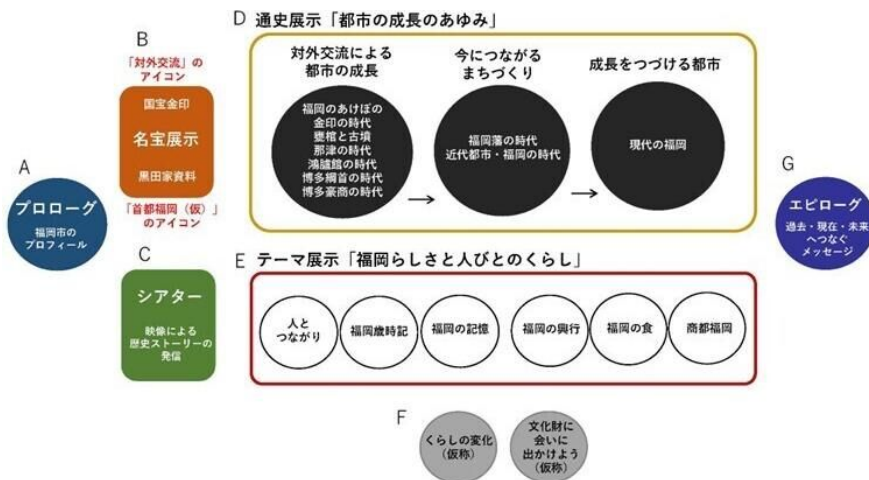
A

プロローグ
福岡市の
プロフィール

B

「対外交流」の
アイコン

国宝金印
名宝展示
黒田家資料

「首都福岡（仮）」
のアイコン

C

シアター
映像による
歴史ストーリーの
発信

D 通史展示「都市の成長のあゆみ」

対外交流による
都市の成長

福岡のあけぼの
金印の時代
甕棺と古墳
那津の時代
鴻臚館の時代
博多綱首の時代
博多豪商の時代

今につながる
まちづくり

福岡藩の時代
近代都市・福岡の時代

成長をつづける都市

現代の福岡

E テーマ展示「福岡らしさと人びとのくらし」

人と
つながり

福岡歳時記

福岡の記憶

福岡の興行

福岡の食

商都福岡

F

くらしの変化
（仮称）

文化財に
会いに
出かけよう
（仮称）

G

エピローグ
過去・現在・未来
へつなぐ
メッセージ